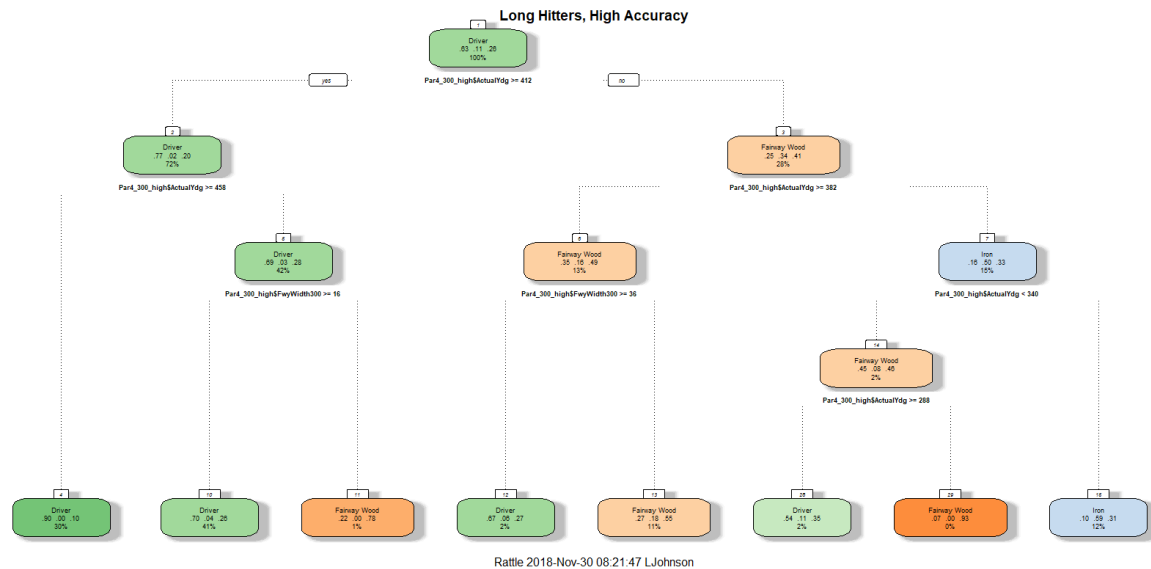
Long Hitters, High Accuracy

1
Driver
.63 .11 .26
100%

Par4_300_high$ActualYdg >= 412

yes

no

2
Driver
.77 .02 .20
72%

Par4_300_high$ActualYdg >= 458

3
Fairway Wood
.25 .34 .41
28%

Par4_300_high$ActualYdg >= 382

5
Driver
.69 .03 .28
42%

Par4_300_high$FwyWidth300 >= 16

6
Fairway Wood
.35 .16 .49
13%

Par4_300_high$FwyWidth300 >= 36

7
Iron
.16 .50 .33
15%

Par4_300_high$ActualYdg < 340

14
Fairway Wood
.45 .08 .46
2%

Par4_300_high$ActualYdg >= 288

4
Driver
.90 .00 .10
30%

10
Driver
.70 .04 .26
41%

11
Fairway Wood
.22 .00 .78
1%

12
Driver
.67 .06 .27
2%

13
Fairway Wood
.27 .18 .55
11%

28
Driver
.54 .11 .35
2%

29
Fairway Wood
.07 .00 .93
0%

15
Iron
.10 .59 .31
12%

Rattle 2018-Nov-30 08:21:47 LJohnson